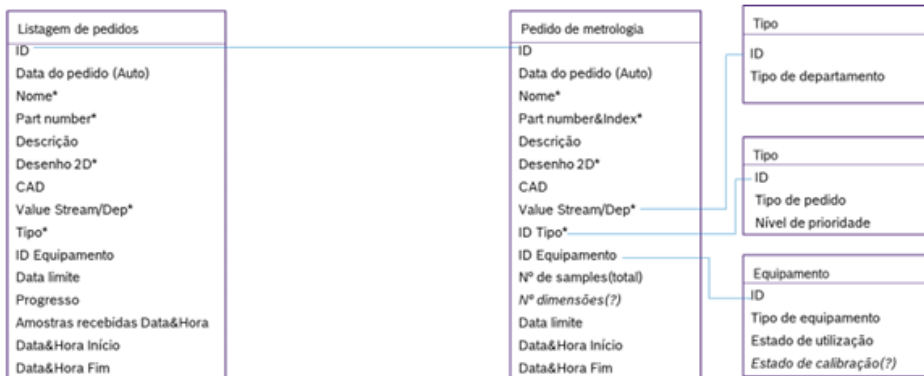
Listagem de pedidos
ID
Data do pedido (Auto)
Nome*
Part number*
Descrição
Desenho 2D*
CAD
Value Stream/Dep*
Tipo*
ID Equipamento
Data limite
Progresso
Amostras recebidas Data&Hora
Data&Hora Início
Data&Hora Fim

Pedido de metrologia
ID
Data do pedido (Auto)
Nome*
Part number&Index*
Descrição
Desenho 2D*
CAD
Value Stream/Dep*
ID Tipo*
ID Equipamento
Nº de samples(total)
Nº dimensões(?)
Data limite
Data&Hora Início
Data&Hora Fim

Tipo
ID
Tipo de departamento

Tipo
ID
Tipo de pedido
Nível de prioridade

Equipamento
ID
Tipo de equipamento
Estado de utilização
Estado de calibração(?)